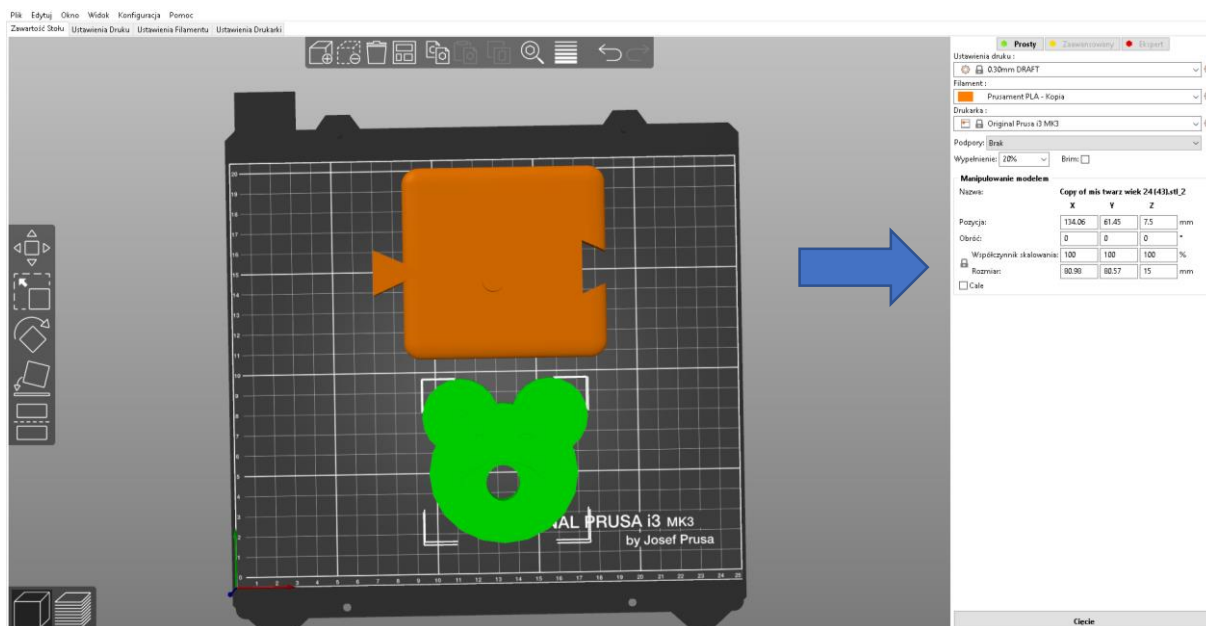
Plik Edytuj Okno Widok Konfiguracja Pomoc

Zawartość Stołu Ustawienia Druku Ustawienia Filamentu Ustawienia Drukarki

Prosty Zaawansowany Ekspert

Ustawienia druku :

0.30mm DRAFT

Filament :

Prusament PLA - Kopia

Drukarka :

Original Prusa i3 MK3

Podpory: Brak

Wypełnienie: 20% Brim:

Manipulowanie modelem

Nazwa: Copy of mis twarz wiek 24 (43).stl_2

| | X | Y | Z | |
|---|---|---|---|---|
| Pozycja: | 134.06 | 61.45 | 7.5 | mm |
| Obróć: | 0 | 0 | 0 | ° |
| Współczynnik skalowania: | 100 | 100 | 100 | % |
| Rozmiar: | 80.98 | 80.57 | 15 | mm |

Cale

20 19 18 17 16 15 14 13 12 11 10 9 8 7 6 5 4 3 2

0 1 2 3 4 5 6 7 8 9 10 11 12 13 14 15 16 17 18 19 20 21 22 23 24 25

NAL PRUSA i3 MK3
by Josef Prusa

Cięcie